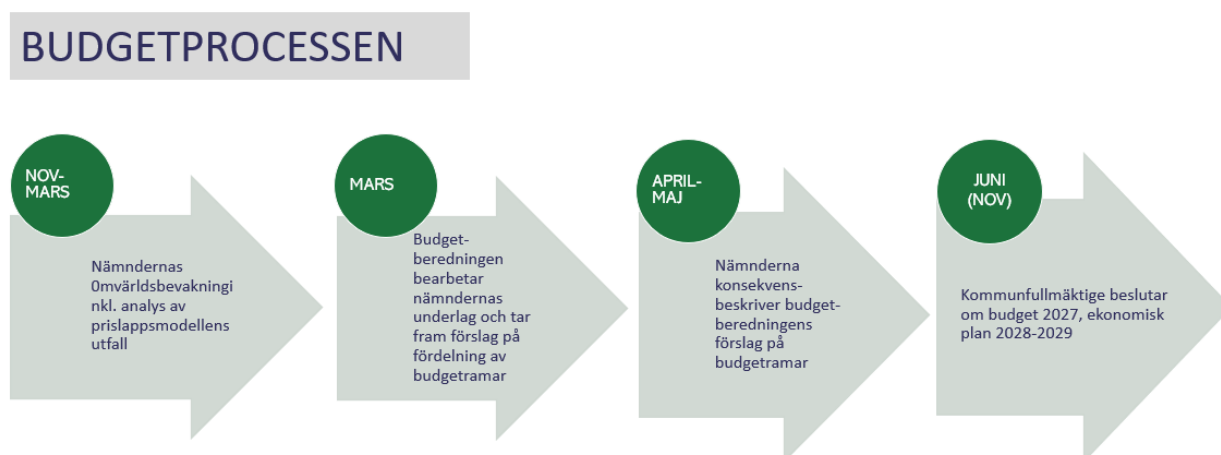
BUDGETPROCESSEN

NOV-MARS

Nämndernas 0mvärldsbevakningi nkl. analys av prislappsmodellens utfall

MARS

Budget-beredningen bearbetar nämndernas underlag och tar fram förslag på fördelning av budgetramar

APRIL-MAJ

Nämnderna konsekvens-beskriver budget-beredningens förslag på budgetramar

JUNI (NOV)

Kommunfullmäktige beslutar om budget 2027, ekonomisk plan 2028-2029